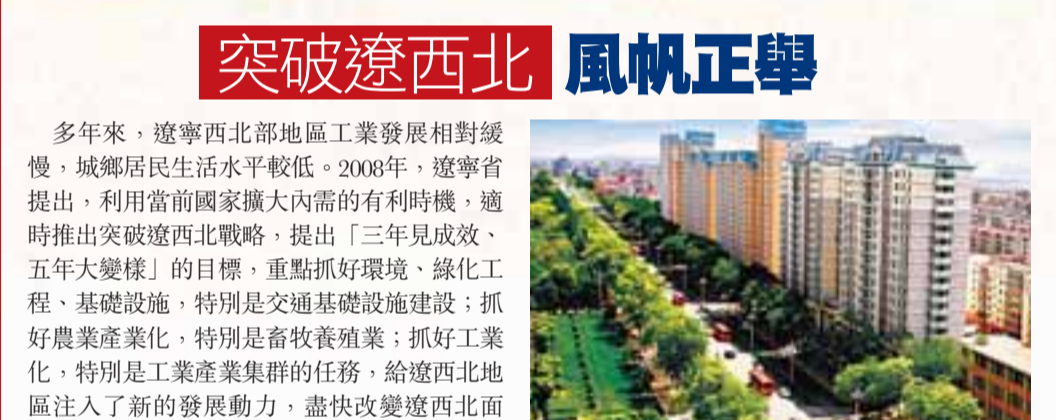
突破遼西北 風帆正舉

多年來，遼寧西北部地區工業發展相對緩慢，城鄉居民生活水平較低。2008年，遼寧省提出，利用當前國家擴大內需的有利時機，適時推出突破遼西北戰略，提出「三年見成效、五年大變樣」的目標，重點抓好環境、綠化工程、基礎設施，特別是交通基礎設施建設；抓好農業產業化，特別是畜牧養殖業；抓好工業化，特別是工業產業集群的任務，給遼西北地區注入了新的發展動力，盡快改變遼西北面